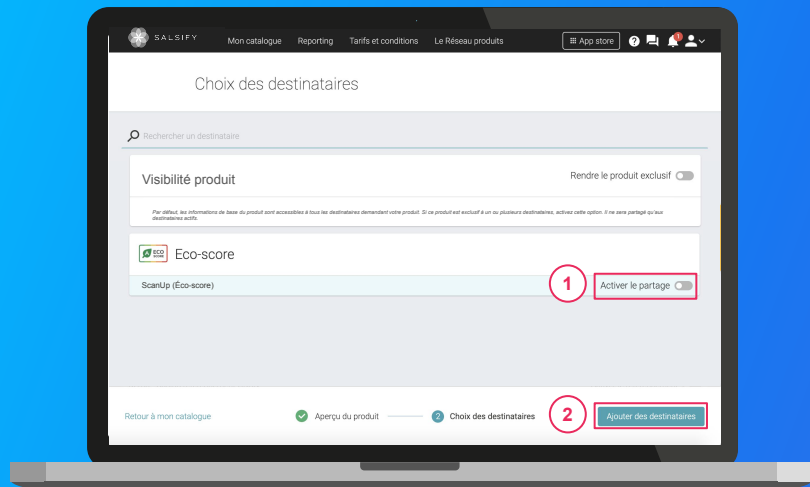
SALSIFY Mon catalogue Reporting Tarifs et conditions Le Réseau produits App store 1

Choix des destinataires

Rechercher un destinataire

Visibilité produit

Rendre le produit exclusif

Par défaut, les informations de base du produit sont accessibles à tous les destinataires demandant votre produit. Si ce produit est exclusif à un ou plusieurs destinataires, activez cette option. Il ne sera partagé qu'aux destinataires actifs.

ECO SCORE Eco-score

ScanUp (Éco-score)

1

Activer le partage

Retour à mon catalogue

Aperçu du produit

2 Choix des destinataires

2

Ajouter des destinataires